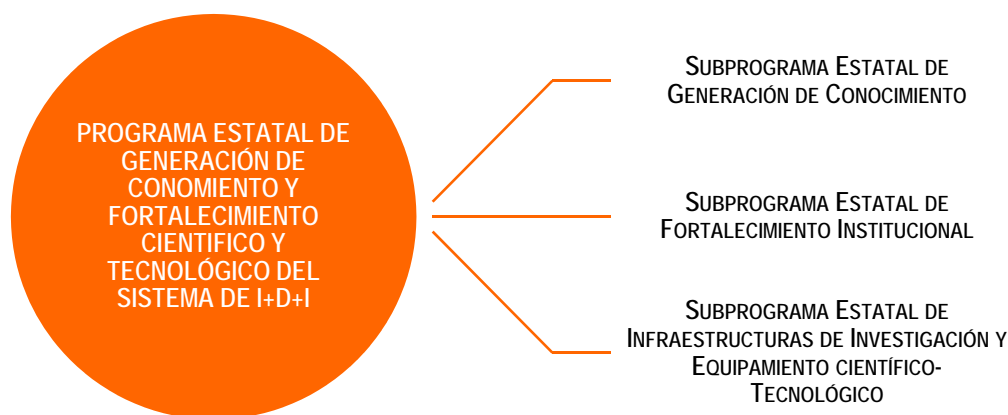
PROGRAMA ESTATAL DE GENERACIÓN DE CONOMIENTO Y FORTALECIMIENTO CIENTIFICO Y TECNOLÓGICO DEL SISTEMA DE I+D+I

Subprograma Estatal de Generación de Conocimiento

Subprograma Estatal de Fortalecimiento Institucional

Subprograma Estatal de Infraestructuras de Investigación y Equipamiento científico-Tecnológico